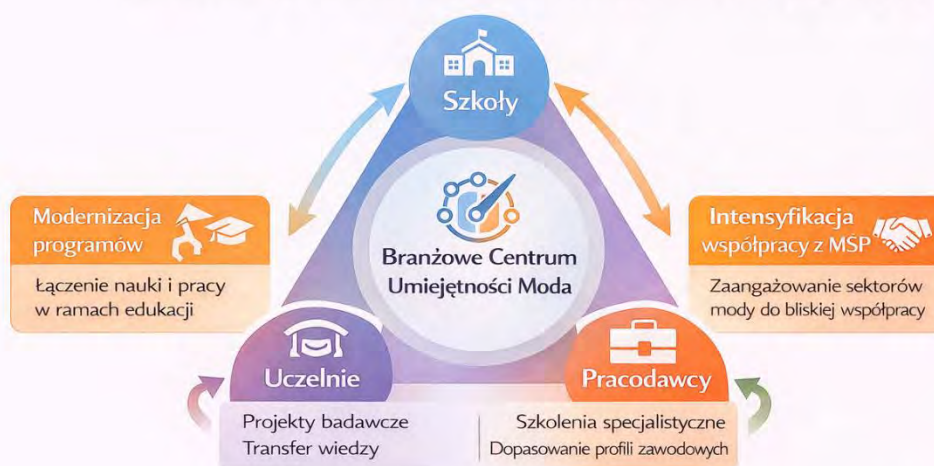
Szkoły

Modernizacja programów

Łączenie nauki i pracy w ramach edukacji

Branżowe Centrum Umiejętności Moda

Intensyfikacja współpracy z MSP

Zaangażowanie sektorów mody do bliskiej współpracy

Uczelnie

Pracodawcy

Projekty badawcze
Transfer wiedzy

Szkolenia specjalistyczne
Dopasowanie profili zawodowych